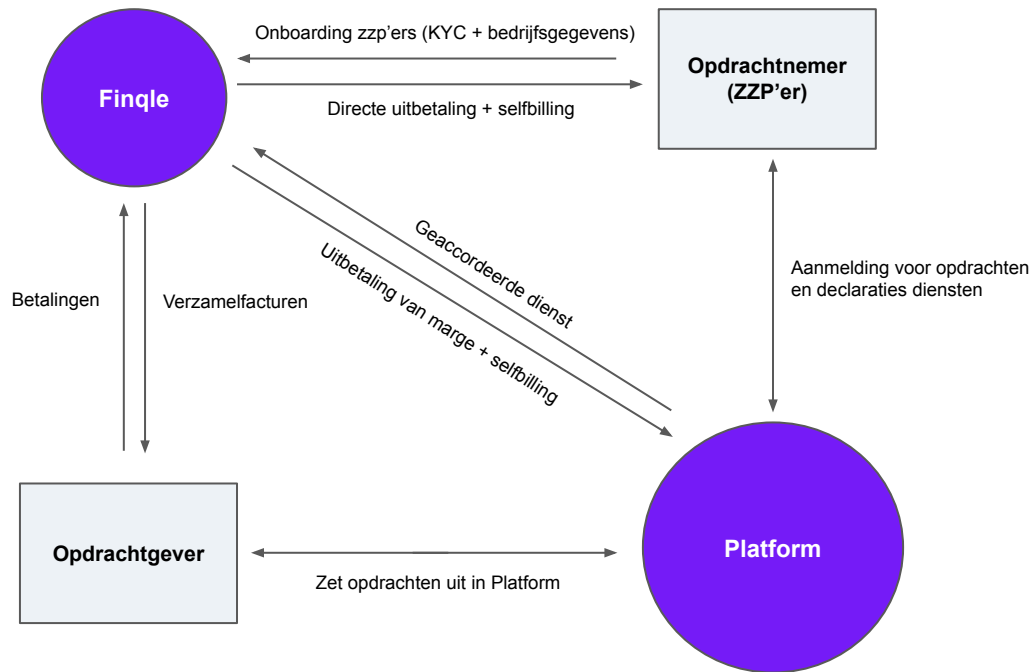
Finqle

Onboarding zzp'ers (KYC + bedrijfsgegevens)

Directe uitbetaling + selfbilling

Opdrachtnemer (ZZP'er)

Geaccordeerde dienst

Uitbetaling van marge + selfbilling

Aanmelding voor opdrachten en declaraties diensten

Betalingen

Verzamelfacturen

Opdrachtgever

Zet opdrachten uit in Platform

Platform